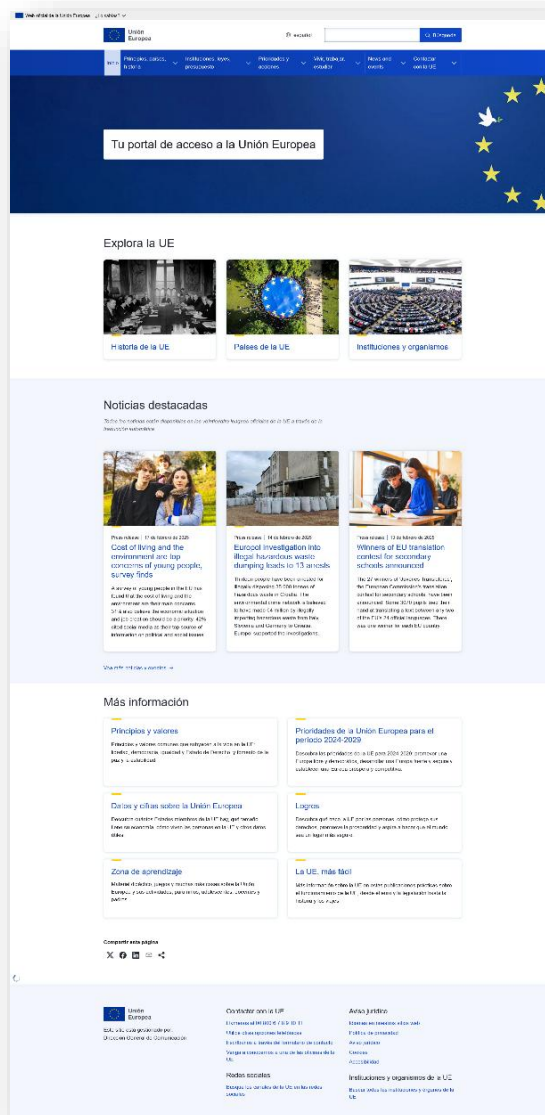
Web oficial de la Unión Europea ¿Lo sabía?

Unión Europea

español

Búsqueda

Inicio

Principios, países, historia

Instituciones, leyes, presupuesto

Prioridades y acciones

Vivir, trabajar, estudiar

News and events

Contactar con la UE

Tu portal de acceso a la Unión Europea

Explora la UE

Historia de la UE

Países de la UE

Instituciones y organismos

Noticias destacadas

To the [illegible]

Press release | 17 de febrero de 2025

Cost of living and the environment are top concerns of young people, survey finds

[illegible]

Press release | 14 de febrero de 2025

Europol investigation into illegal hazardous waste dumping leads to 13 arrests

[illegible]

Press release | 13 de febrero de 2025

Winners of EU translation contest for secondary schools announced

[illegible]

Ver más noticias y eventos

Más información

Principios y valores

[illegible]

Prioridades de la Unión Europea para el período 2024-2029

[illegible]

Datos y cifras sobre la Unión Europea

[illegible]

Logros

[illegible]

Zona de aprendizaje

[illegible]

La UE, más fácil

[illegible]

Compartir esta página

Unión Europea

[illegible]

Contactar con la UE

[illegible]

Redes sociales

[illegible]

Aviso jurídico

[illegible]

Instituciones y organismos de la UE

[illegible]